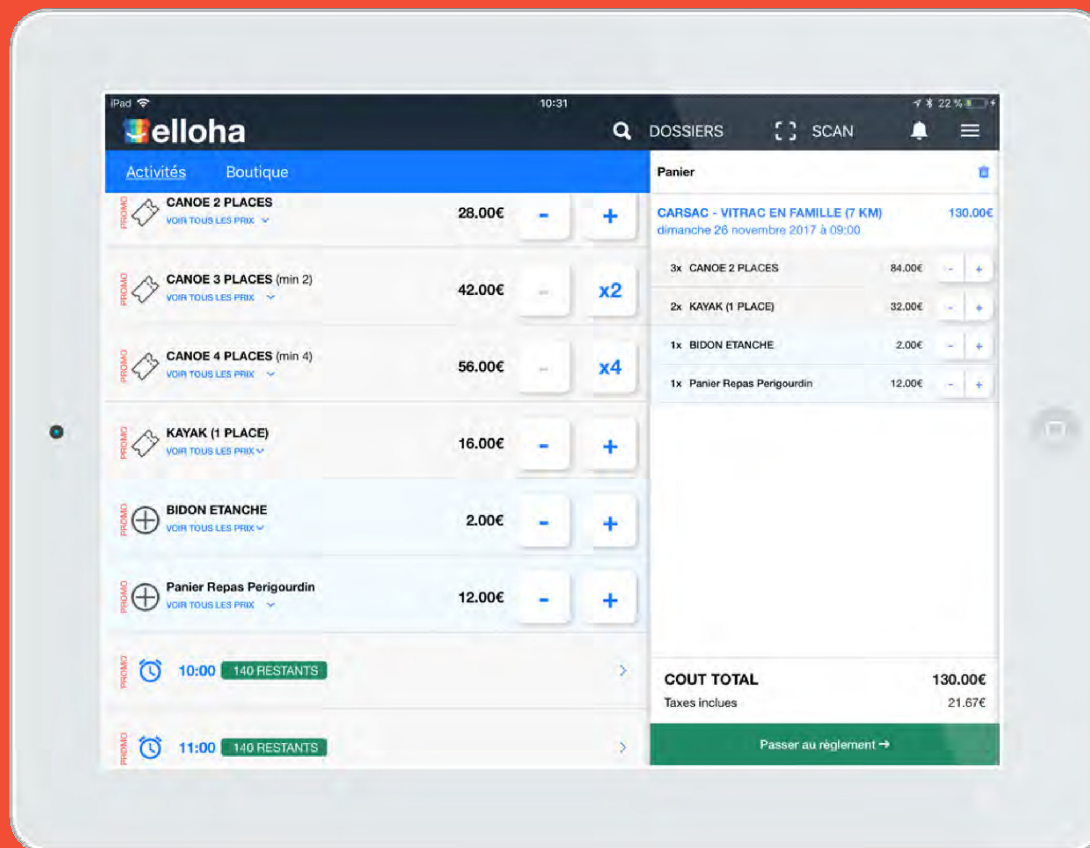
iPad 10:31 22 %

elloha DOSSIERS SCAN

Activités Boutique

PROMO CANOE 2 PLACES VOIR TOUS LES PRIX 28.00€ - +

PROMO CANOE 3 PLACES (min 2) VOIR TOUS LES PRIX 42.00€ - x2

PROMO CANOE 4 PLACES (min 4) VOIR TOUS LES PRIX 56.00€ - x4

PROMO KAYAK (1 PLACE) VOIR TOUS LES PRIX 16.00€ - +

PROMO BIDON ETANCHE VOIR TOUS LES PRIX 2.00€ - +

PROMO Panier Repas Perigourdin VOIR TOUS LES PRIX 12.00€ - +

PROMO 10:00 140 RESTANTS

PROMO 11:00 140 RESTANTS

Panier

CARSAC - VITRAC EN FAMILLE (7 KM) 130.00€
dimanche 26 novembre 2017 à 09:00

| | | | |
|---|---|---|---|
| 3x | CANOE 2 PLACES | 84.00€ | - + |
| 2x | KAYAK (1 PLACE) | 32.00€ | - + |
| 1x | BIDON ETANCHE | 2.00€ | - + |
| 1x | Panier Repas Perigourdin | 12.00€ | - + |

COUT TOTAL 130.00€
Taxes inclues 21.67€

Passer au règlement →